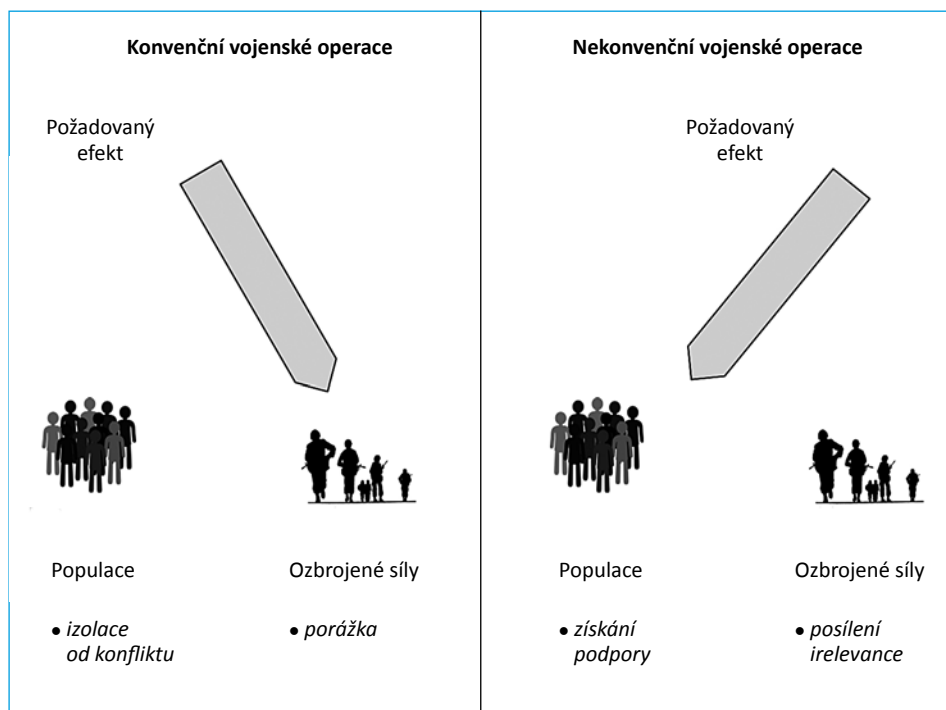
Konvenční vojenské operace

Požadovaný efekt

Populace

• izolace od konfliktu

Ozbrojené síly

• porážka

Nekonvenční vojenské operace

Požadovaný efekt

Populace

• získání podpory

Ozbrojené síly

• posílení irelevance